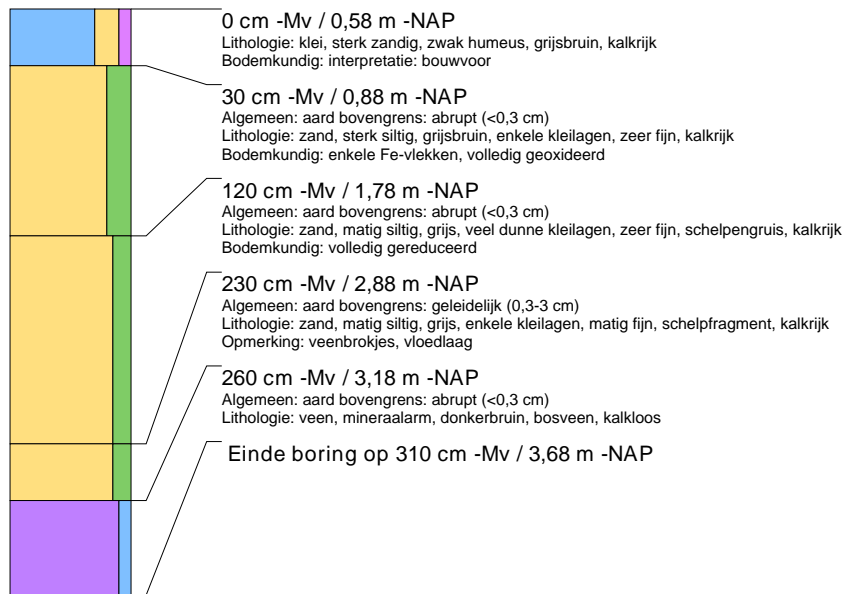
0 cm -Mv / 0,58 m -NAP
Lithologie: klei, sterk zandig, zwak humeus, grijsbruin, kalkrijk
Bodemkundig: interpretatie: bouwvoor

30 cm -Mv / 0,88 m -NAP
Algemeen: aard bovengrens: abrupt (<0,3 cm)
Lithologie: zand, sterk siltig, grijsbruin, enkele kleilagen, zeer fijn, kalkrijk
Bodemkundig: enkele Fe-vlekken, volledig geoxideerd

120 cm -Mv / 1,78 m -NAP
Algemeen: aard bovengrens: abrupt (<0,3 cm)
Lithologie: zand, matig siltig, grijs, veel dunne kleilagen, zeer fijn, schelpengruis, kalkrijk
Bodemkundig: volledig gereduceerd

230 cm -Mv / 2,88 m -NAP
Algemeen: aard bovengrens: geleidelijk (0,3-3 cm)
Lithologie: zand, matig siltig, grijs, enkele kleilagen, matig fijn, schelpfragment, kalkrijk
Opmerking: veenbrokjes, vloedlaag

260 cm -Mv / 3,18 m -NAP
Algemeen: aard bovengrens: abrupt (<0,3 cm)
Lithologie: veen, mineraalarm, donkerbruin, bosveen, kalkloos

Einde boring op 310 cm -Mv / 3,68 m -NAP